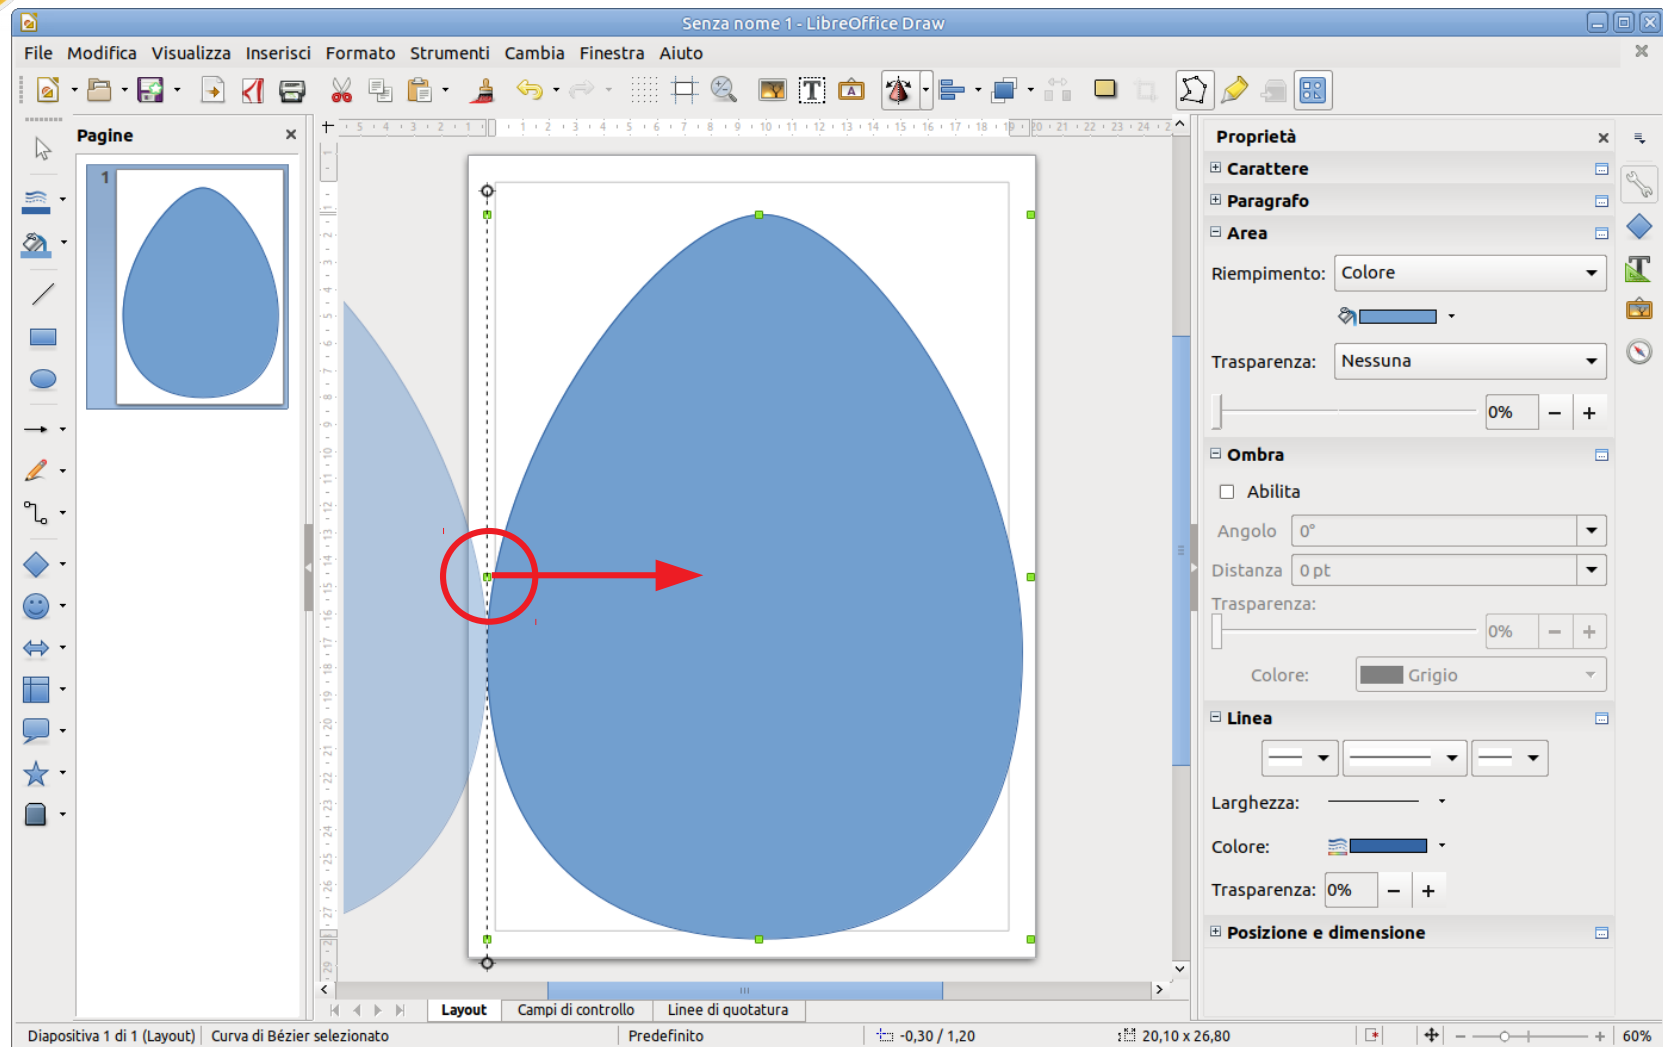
Senza nome 1 - LibreOffice Draw

File Modifica Visualizza Inserisci Formato Strumenti Cambia Finestra Aiuto

Pagine

1

Proprietà

Carattere

Paragrafo

Area

Riempimento: Colore

Trasparenza: Nessuna

0%

Ombra

Abilita

Angolo 0°

Distanza 0 pt

Trasparenza:

0%

Colore: Grigio

Linea

Larghezza:

Colore:

Trasparenza: 0%

Posizione e dimensione

Layout | Campi di controllo | Linee di quotatura

Diapositiva 1 di 1 (Layout) | Curva di Bézier selezionato | Predefinito | -0,30 / 1,20 | 20,10 x 26,80 | 60%